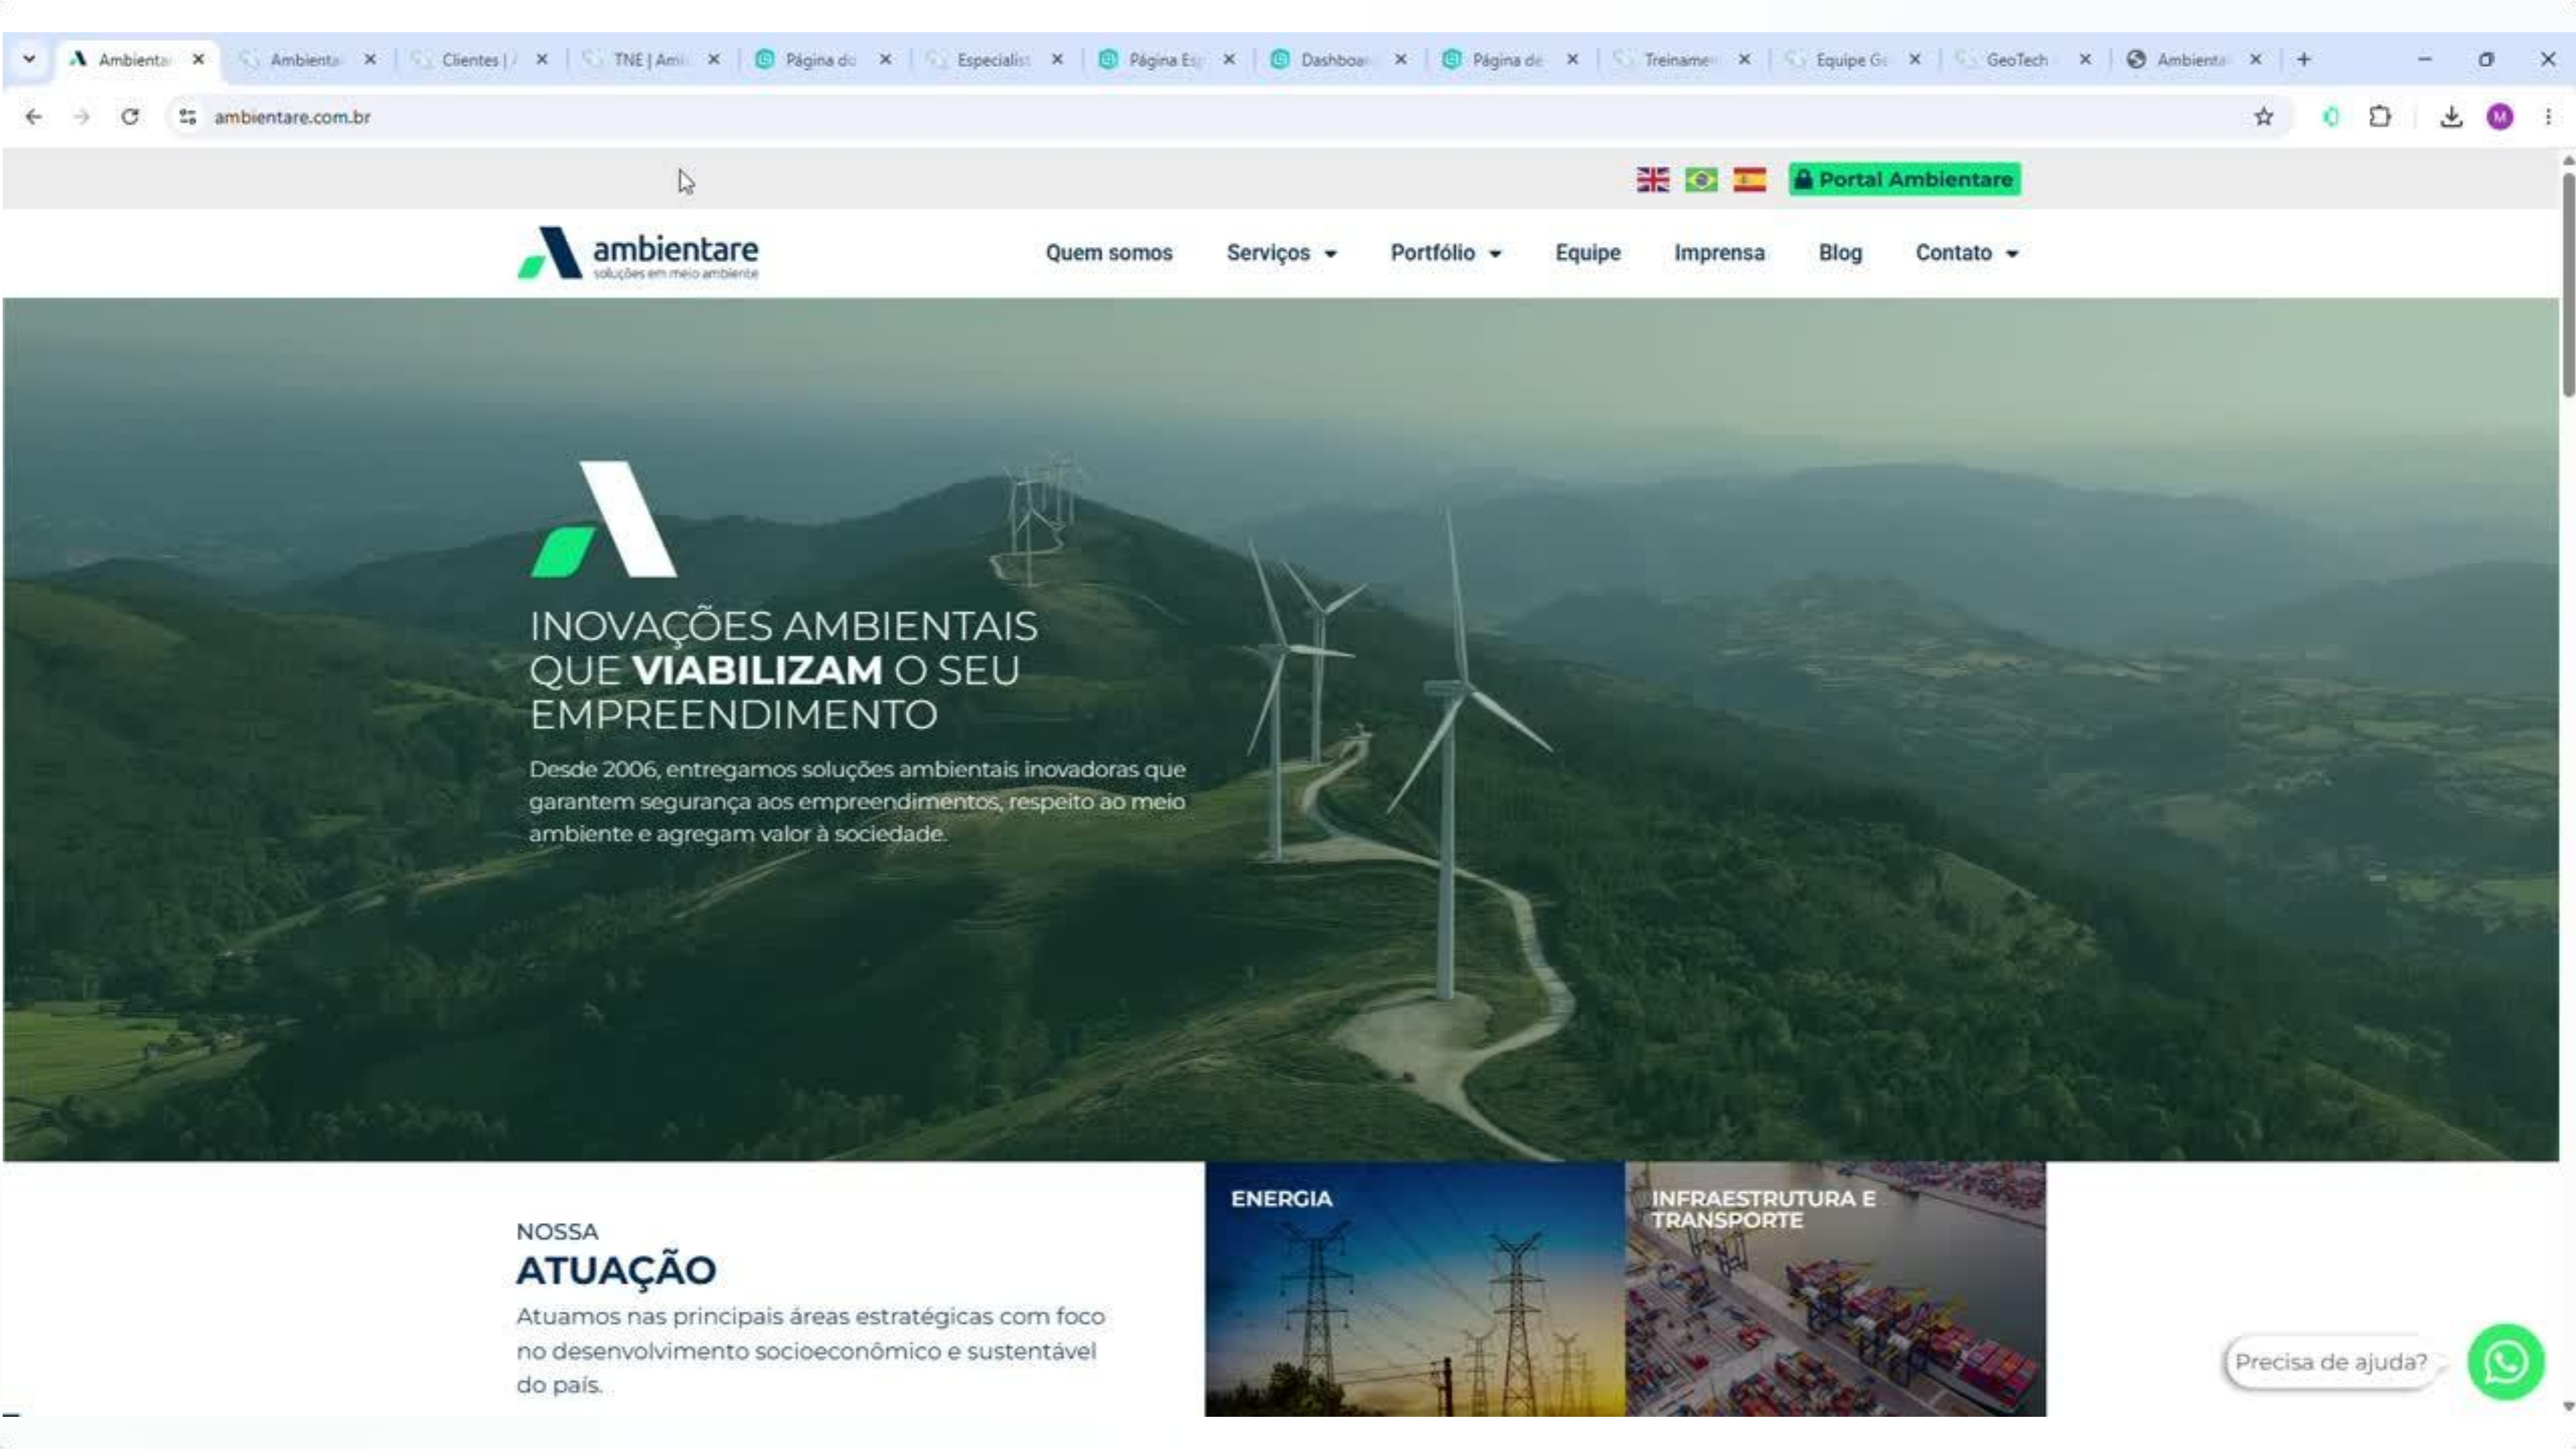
Ambienta ×   Ambienta ×   Clientes | ×   TNE | Am ×   Página d ×   Especialis ×   Página Es ×   Dashboar ×   Página de ×   Treiname ×   Equipe G ×   GeoTech ×   Ambienta ×   +

ambientare.com.br

Portal Ambientare

ambientare
soluções em meio ambiente

Quem somos   Serviços   Portfólio   Equipe   Imprensa   Blog   Contato

INOVAÇÕES AMBIENTAIS QUE **VIABILIZAM** O SEU EMPREENDIMENTO

Desde 2006, entregamos soluções ambientais inovadoras que garantem segurança aos empreendimentos, respeito ao meio ambiente e agregam valor à sociedade.

NOSSA
ATUAÇÃO
Atuamos nas principais áreas estratégicas com foco no desenvolvimento socioeconômico e sustentável do país.

ENERGIA

INFRAESTRUTURA E TRANSPORTE

Precisa de ajuda?